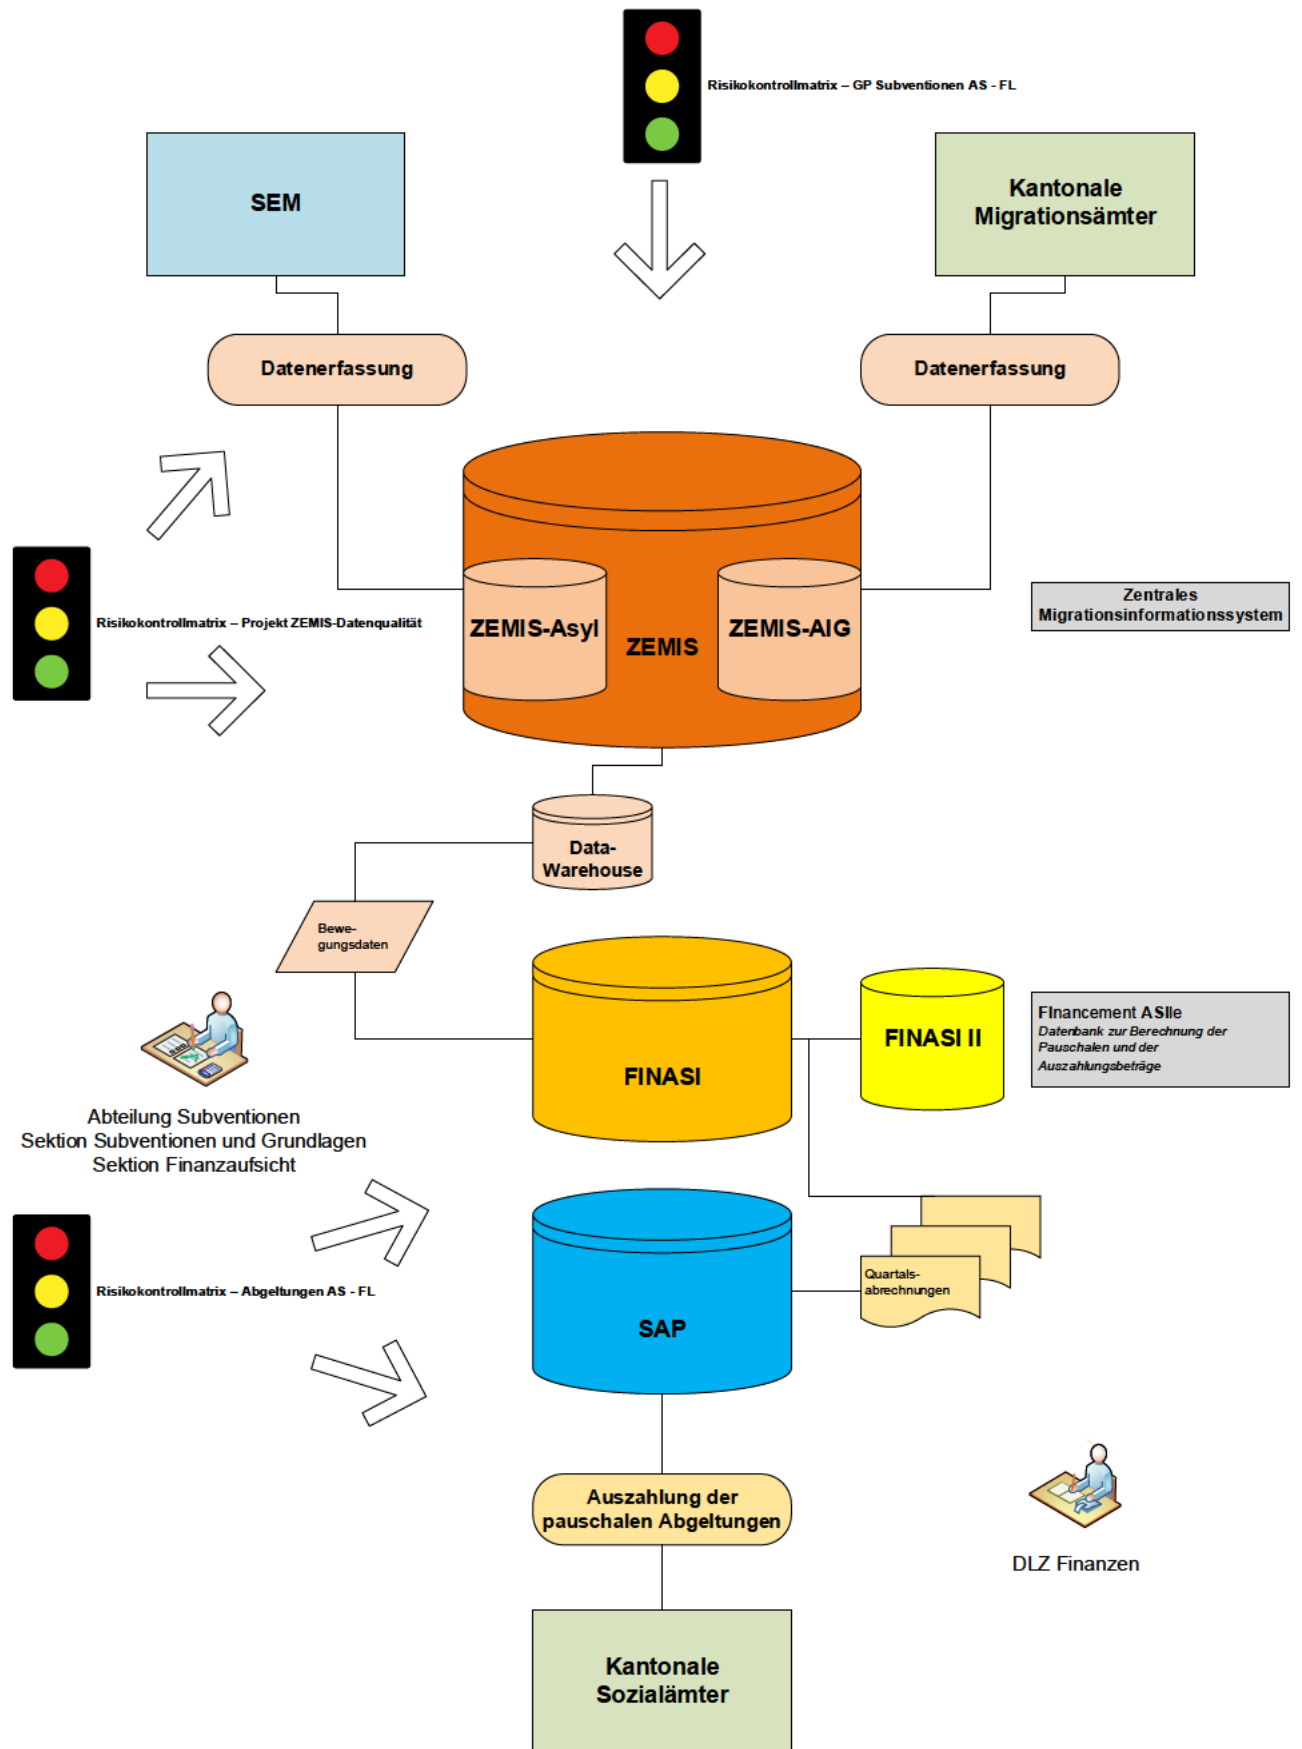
Risikokontrollmatrix – GP Subventionen AS - FL

SEM

Kantonale Migrationsämter

Datenerfassung

Datenerfassung

Risikokontrollmatrix – Projekt ZEMIS-Datenqualität

ZEMIS-Asyl

ZEMIS

ZEMIS-AIG

Zentrales Migrationsinformationssystem

Data-Warehouse

Bewegungsdaten

FINASI

FINASI II

Financement ASile
Datenbank zur Berechnung der Pauschalen und der Auszahlungsbeträge

Abteilung Subventionen
Sektion Subventionen und Grundlagen
Sektion Finanzaufsicht

Risikokontrollmatrix – Abgeltungen AS - FL

SAP

Quartalsabrechnungen

Auszahlung der pauschalen Abgeltungen

DLZ Finanzen

Kantonale Sozialämter